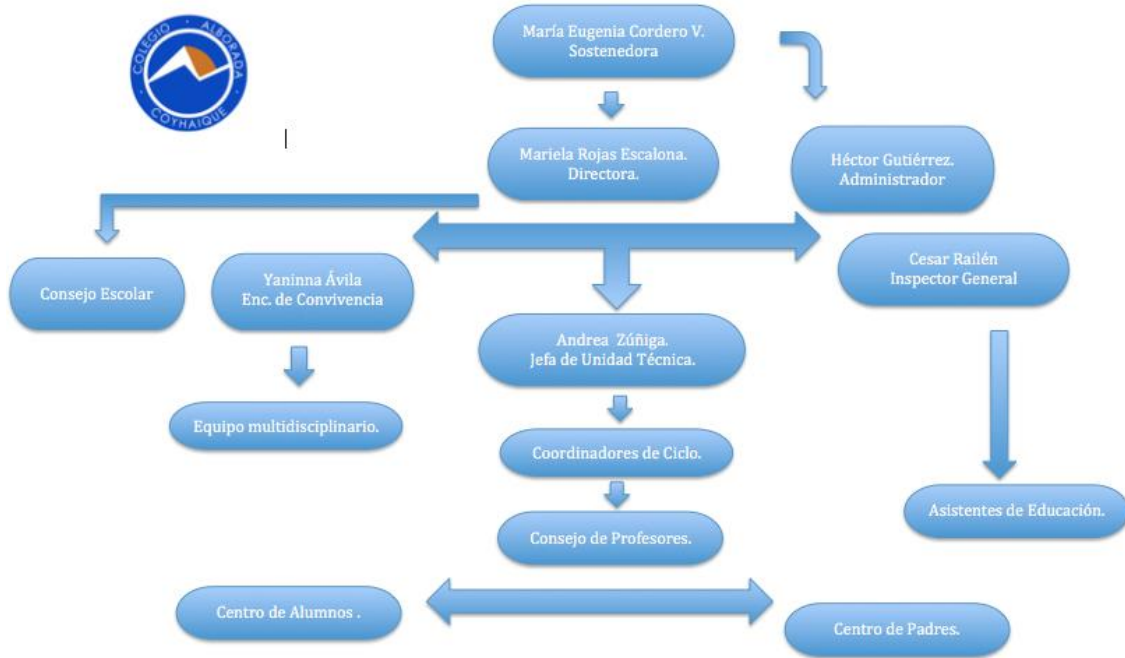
COLEGIO ALBORADA COYHAIQUE

María Eugenia Cordero V.
Sostenedora

Mariela Rojas Escalona.
Directora.

Héctor Gutiérrez.
Administrador

Consejo Escolar

Yaninna Ávila
Enc. de Convivencia

Cesar Railén
Inspector General

Andrea Zúñiga.
Jefa de Unidad Técnica.

Equipo multidisciplinario.

Coordinadores de Ciclo.

Asistentes de Educación.

Consejo de Profesores.

Centro de Alumnos .

Centro de Padres.